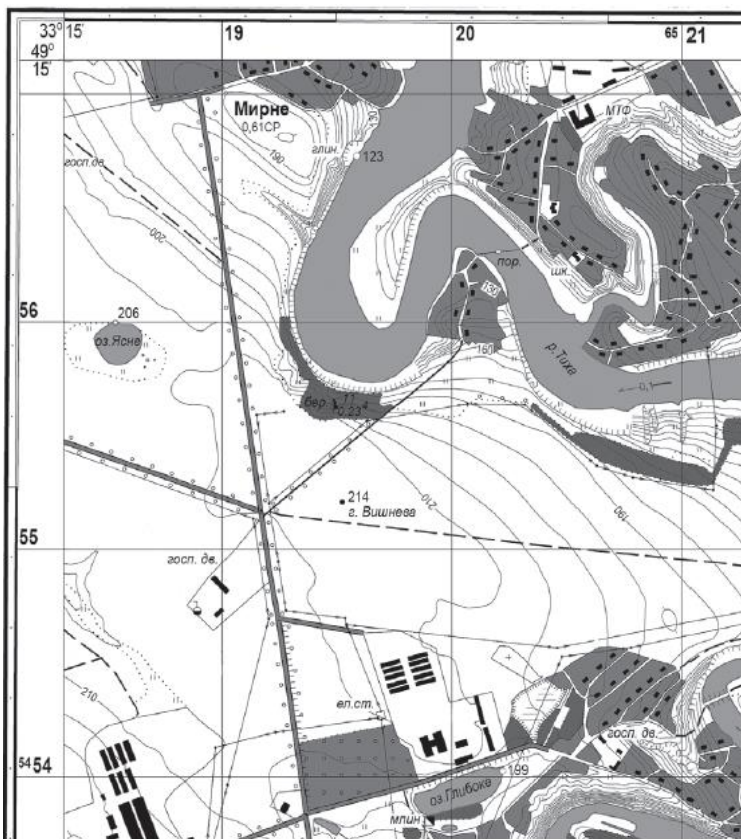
33° 15'
49°
15'
19
20
65 21
Мирне
0,61СР
глин.
123
190
госп.дв.
200
МТФ
пор.
шк.
150
56
206
оз.Ясне
160
р. Тихе
0,1
бер.
0,23
214
г. Вишнева
210
190
55
госп. дв.
210
ел.ст.
госп. дв.
54 54
199
оз.Глибоке
млин